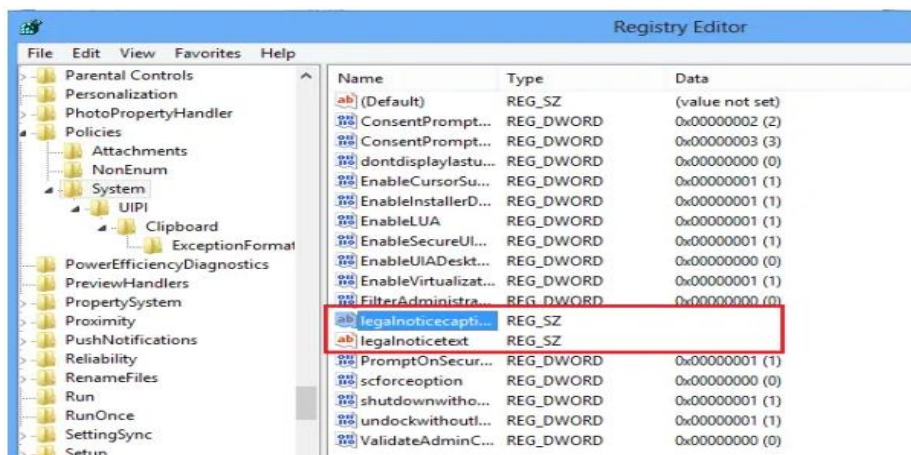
Registry Editor

File Edit View Favorites Help

Parental Controls
Personalization
PhotoPropertyHandler
Policies
Attachments
NonEnum
System
UIPI
Clipboard
ExceptionFormat
PowerEfficiencyDiagnostics
PreviewHandlers
PropertySystem
Proximity
PushNotifications
Reliability
RenameFiles
Run
RunOnce
SettingSync
Setup

| Name | Type | Data |
|---|---|---|
| (Default) | REG_SZ | (value not set) |
| ConsentPrompt... | REG_DWORD | 0x00000002 (2) |
| ConsentPrompt... | REG_DWORD | 0x00000003 (3) |
| dontdisplaylastu... | REG_DWORD | 0x00000000 (0) |
| EnableCursorSu... | REG_DWORD | 0x00000001 (1) |
| EnableInstallerD... | REG_DWORD | 0x00000001 (1) |
| EnableLUA | REG_DWORD | 0x00000001 (1) |
| EnableSecureUI... | REG_DWORD | 0x00000001 (1) |
| EnableUIADeskt... | REG_DWORD | 0x00000000 (0) |
| EnableVirtualizat... | REG_DWORD | 0x00000001 (1) |
| FilterAdministra... | REG_DWORD | 0x00000000 (0) |
| legalnoticecapti... | REG_SZ | |
| legalnoticetext | REG_SZ | |
| PromptOnSecur... | REG_DWORD | 0x00000001 (1) |
| scforceoption | REG_DWORD | 0x00000000 (0) |
| shutdownwitho... | REG_DWORD | 0x00000001 (1) |
| undockwithoutl... | REG_DWORD | 0x00000001 (1) |
| ValidateAdminC... | REG_DWORD | 0x00000000 (0) |